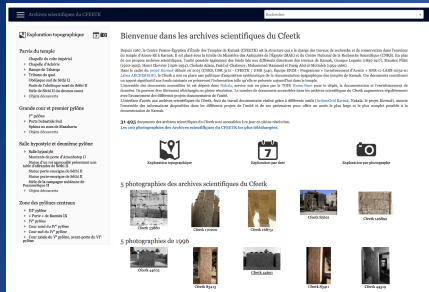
Archives scientifiques du CFEETK

Rechercher

Exploration topographique

Parvis du temple
Chapelle d'Achôris
Quai et canal impérial
Bassin de Tibère
Tribune du quai
Obélisque sud de Séthi II
Reposoir de Séthi II
Chapelle d'Hakoris
Objets découverts

Grande cour et premier pylône
1er pylône
Porte bubastite
Sphinx au nom de Ramsès II
Objets découverts

Salle hypostyle et deuxième pylône
Salle hypostyle
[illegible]
Objets découverts

Zone des pylônes centraux
IIIe pylône
« Porte » de Ramsès IX
IVe pylône
Cour entre les IVe et Ve pylônes
Ve pylône
VIe pylône
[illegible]

Bienvenue dans les archives scientifiques du Cfeetk

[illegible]

31 495 documents des archives scientifiques du Cfeetk sont accessibles. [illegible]

Les 100 photographies des Archives scientifiques du CFEETK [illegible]

Exploration topographique

Exploration par date

Exploration par photographe

5 photographies des archives scientifiques du Cfeetk

Cfeetk 53880

Cfeetk 8698

Cfeetk 18653

Cfeetk 79661

Cfeetk 14089

5 photographies de 1998

Cfeetk 44025

Cfeetk 83413

Cfeetk 24060

Cfeetk 79661

Cfeetk 44019